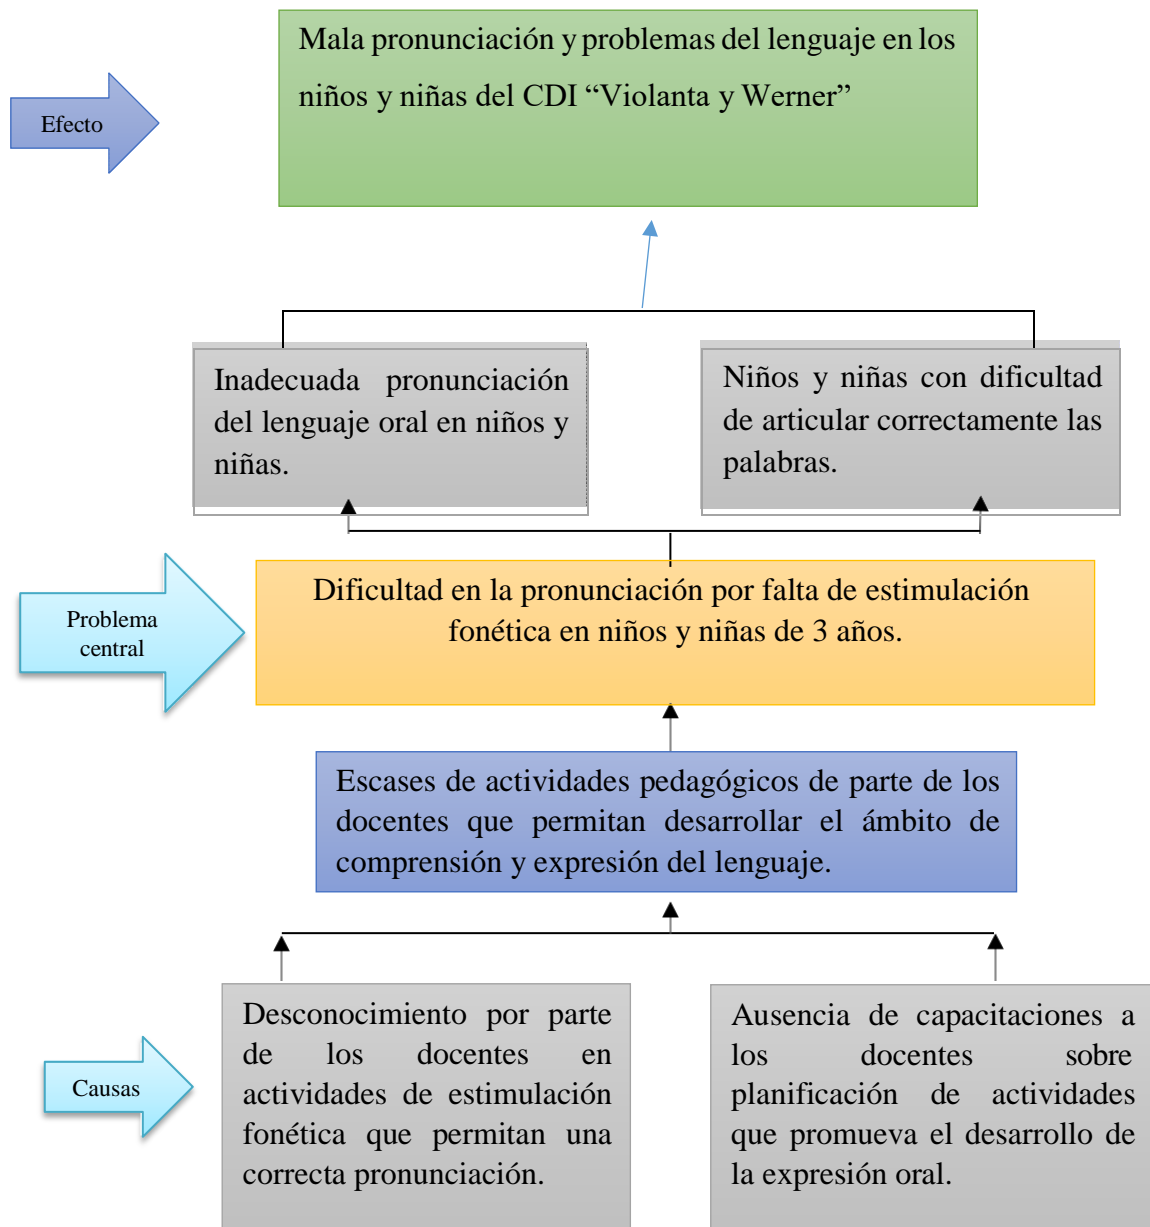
Efecto

Mala pronunciación y problemas del lenguaje en los niños y niñas del CDI “Violanta y Werner”

Inadecuada pronunciación del lenguaje oral en niños y niñas.

Niños y niñas con dificultad de articular correctamente las palabras.

Problema central

Dificultad en la pronunciación por falta de estimulación fonética en niños y niñas de 3 años.

Escases de actividades pedagógicos de parte de los docentes que permitan desarrollar el ámbito de comprensión y expresión del lenguaje.

Causas

Desconocimiento por parte de los docentes en actividades de estimulación fonética que permitan una correcta pronunciación.

Ausencia de capacitaciones a los docentes sobre planificación de actividades que promueva el desarrollo de la expresión oral.